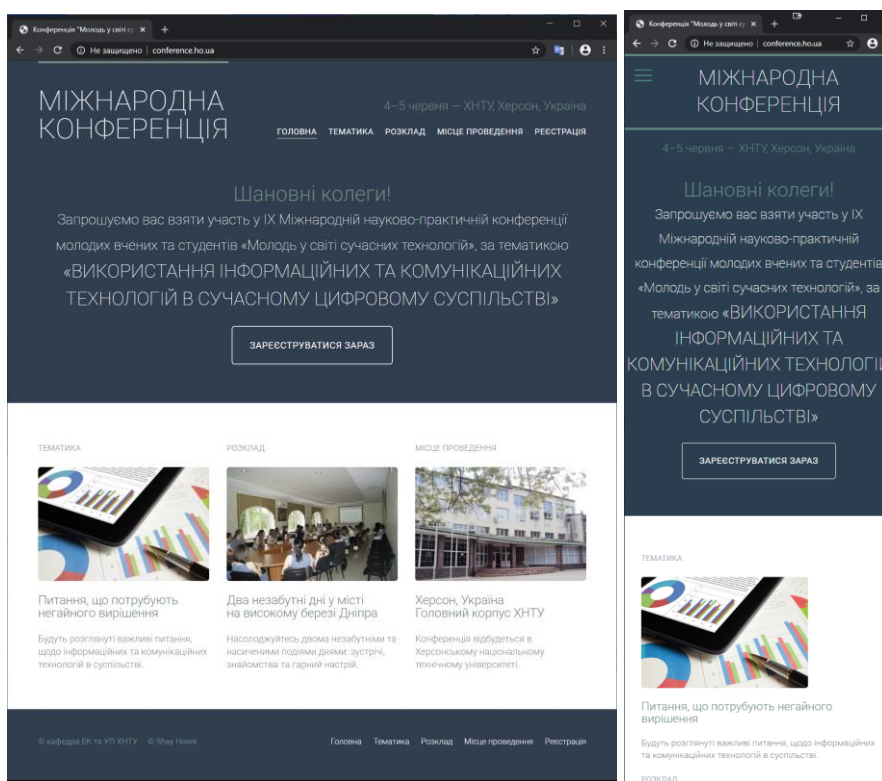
Конференція "Молодь у світі су ×
Не защищено | conference.ho.ua

МІЖНАРОДНА КОНФЕРЕНЦІЯ

4–5 червня — ХНТУ, Херсон, Україна

ГОЛОВНА ТЕМАТИКА РОЗКЛАД МІСЦЕ ПРОВЕДЕННЯ РЕЄСТРАЦІЯ

Шановні колеги!

Запрошуємо вас взяти участь у IX Міжнародній науково-практичній конференції молодих вчених та студентів «Молодь у світі сучасних технологій», за тематикою «ВИКОРИСТАННЯ ІНФОРМАЦІЙНИХ ТА КОМУНІКАЦІЙНИХ ТЕХНОЛОГІЙ В СУЧАСНОМУ ЦИФРОВОМУ СУСПІЛЬСТВІ»

ЗАРЕЄСТРУВАТИСЯ ЗАРАЗ

ТЕМАТИКА

Питання, що потребують негайного вирішення

Будуть розглянуті важливі питання, щодо інформаційних та комунікаційних технологій в суспільстві.

РОЗКЛАД

Два незабутні дні у місті на високому березі Дніпра

Насолоджуйтесь двома незабутніми та насиченими подіями днями: зустрічі, знайомства та гарний настрій.

МІСЦЕ ПРОВЕДЕННЯ

Херсон, Україна Головний корпус ХНТУ

Конференція відбудеться в Херсонському національному технічному університеті.

© кафедра ЕК та УП ХНТУ © Shay Howe

Головна Тематика Розклад Місце проведення Реєстрація

Конференція "Молодь у світі су ×
Не защищено | conference.ho.ua

МІЖНАРОДНА КОНФЕРЕНЦІЯ

4–5 червня — ХНТУ, Херсон, Україна

Шановні колеги!

Запрошуємо вас взяти участь у IX Міжнародній науково-практичній конференції молодих вчених та студентів «Молодь у світі сучасних технологій», за тематикою «ВИКОРИСТАННЯ ІНФОРМАЦІЙНИХ ТА КОМУНІКАЦІЙНИХ ТЕХНОЛОГІ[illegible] В СУЧАСНОМУ ЦИФРОВОМУ СУСПІЛЬСТВІ»

ЗАРЕЄСТРУВАТИСЯ ЗАРАЗ

ТЕМАТИКА

Питання, що потребують негайного вирішення

Будуть розглянуті важливі питання, щодо інформаційних та комунікаційних технологій в суспільстві.

РОЗКЛАД